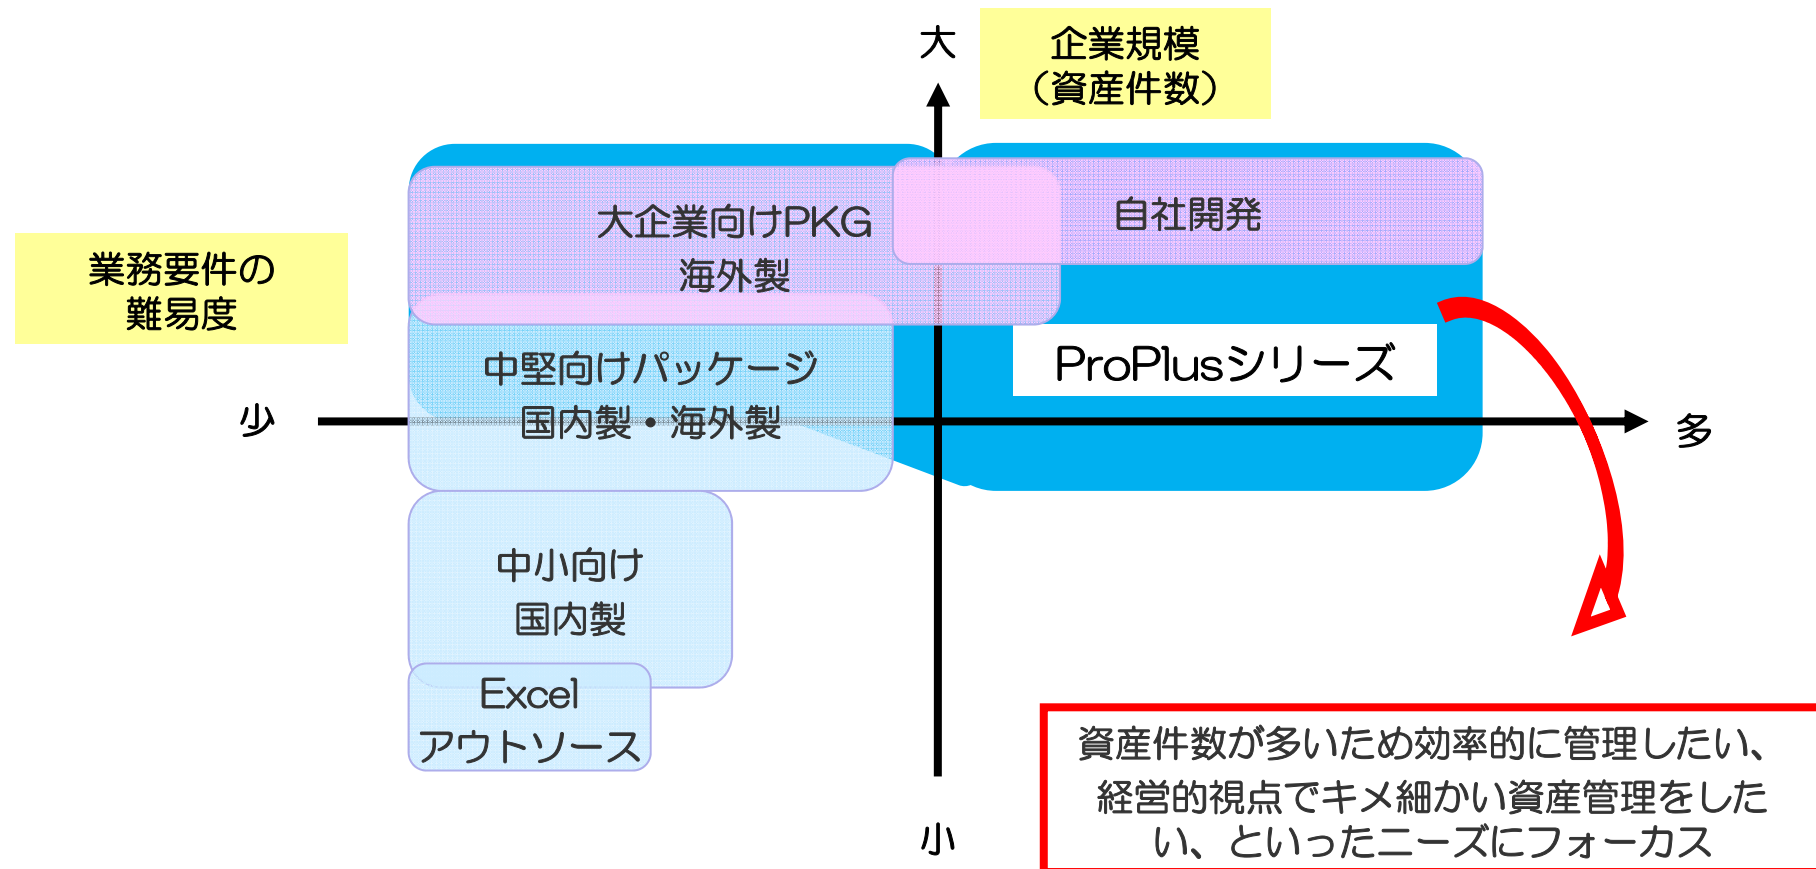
大

企業規模
（資産件数）

業務要件の
難易度

大企業向けPKG
海外製

自社開発

中堅向けパッケージ
国内製・海外製

ProPlusシリーズ

少

多

中小向け
国内製

Excel
アウトソース

小

資産件数が多いため効率的に管理したい、経営的視点でキメ細かい資産管理をしたい、といったニーズにフォーカス